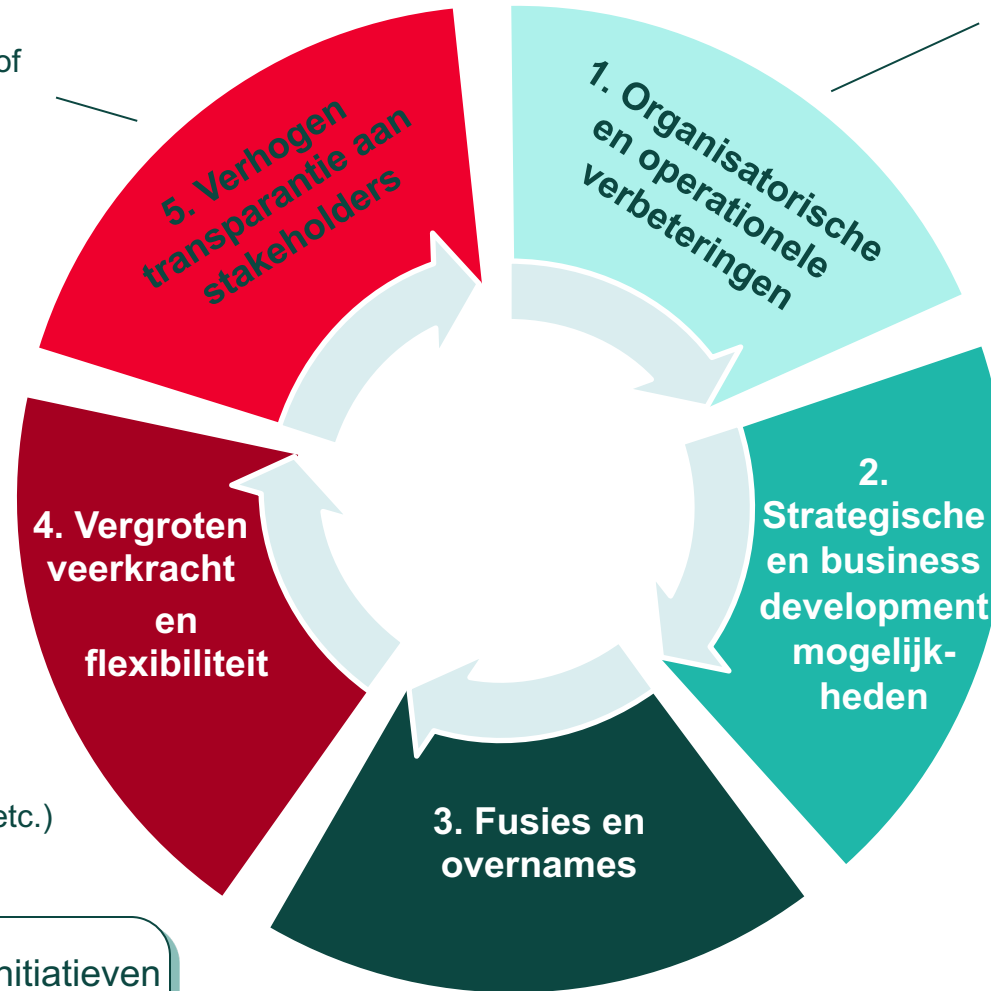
of

1. Organisatorische en operationele verbeteringen

2. Strategische en business development mogelijkheden

3. Fusies en overnames

4. Vergroten veerkracht en flexibiliteit

5. Verhogen transparantie aan stakeholders

etc.)

nitiatieven